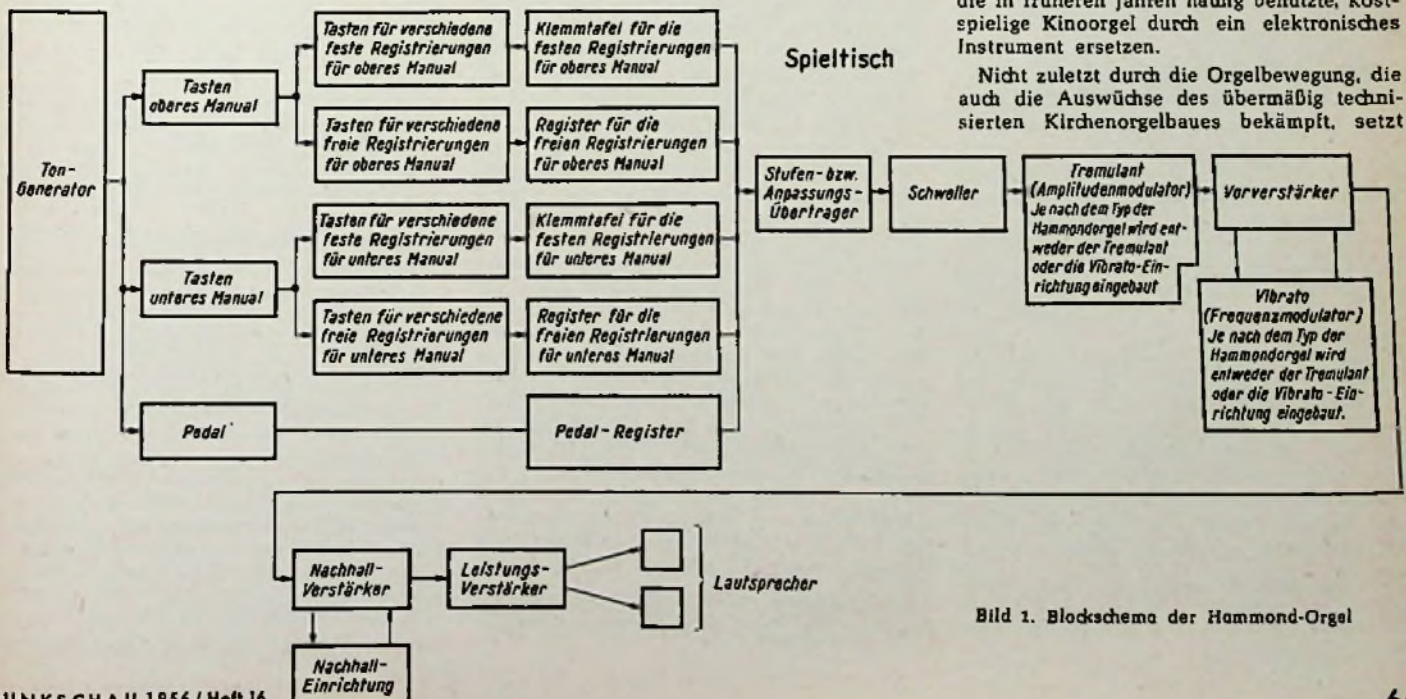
die in früheren Jahren häufig benützte, kostspielige Kinoorgel durch ein elektronisches Instrument ersetzen.

Nicht zuletzt durch die Orgelbewegung, die auch die Auswüchse des übermäßig technisierten Kirchenorgelbaues bekämpft, setzt

Spieltisch

Ton-Generator

Tasten oberes Manual

Tasten für verschiedene feste Registrierungen für oberes Manual

Klemmtafel für die festen Registrierungen für oberes Manual

Tasten für verschiedene freie Registrierungen für oberes Manual

Register für die freien Registrierungen für oberes Manual

Tasten unteres Manual

Tasten für verschiedene feste Registrierungen für unteres Manual

Klemmtafel für die festen Registrierungen für unteres Manual

Tasten für verschiedene freie Registrierungen für unteres Manual

Register für die freien Registrierungen für unteres Manual

Pedal

Pedal-Register

Stufen- bzw. Anpassungs-Übertrager

Schweller

Tremulant (Amplitudenmodulator) Je nach dem Typ der Hammondorgel wird entweder der Tremulant oder die Vibrato-Einrichtung eingebaut

Vorverstärker

Vibrato (Frequenzmodulator) Je nach dem Typ der Hammondorgel wird entweder der Tremulant oder die Vibrato-Einrichtung eingebaut.

Nachhall-Verstärker

Leistungs-Verstärker

Lautsprecher

Nachhall-Einrichtung

Bild 1. Blockschema der Hammond-Orgel

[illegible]UNKSCHAU 1956 / Heft 16

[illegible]